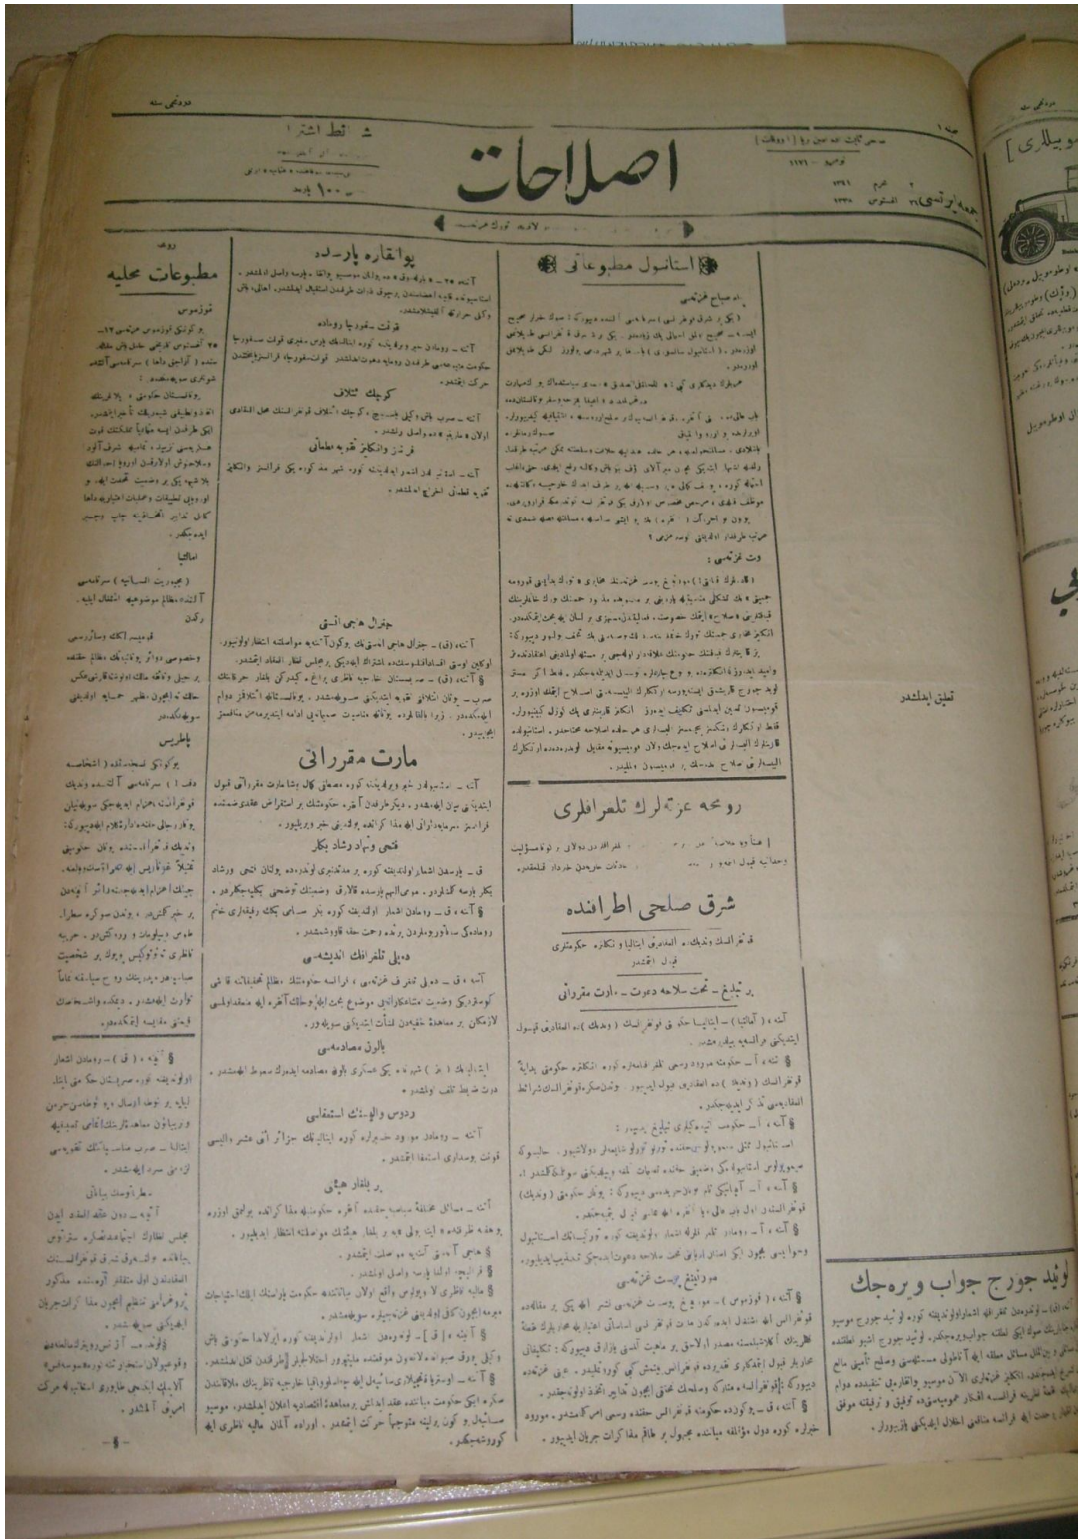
اصلاحات

شرائط اشتراك

استانبول مطبوعاتی

پولانقاره پارلددی

مطبوعات محلیه

تون غزته‌سی

قونت سفورتسا روماده

کوچک ائتلاف

فرانسز وانکلتره تقریب ‌سیاسی

جنرال هاجی انتی

مارت مقرانی

فنی ونارشاد بکار

دملی تلغرافك اندیشه‌سی

بالون مصادمه‌سی

رودوس والوندوس استقلالی

ربللر هیئتی

روحیه عزتلرك تلغرافلری

شرق صلحی اطرافنده

تعلیق ایدلشدر

لوید جورج جواب ویره‌جك

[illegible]